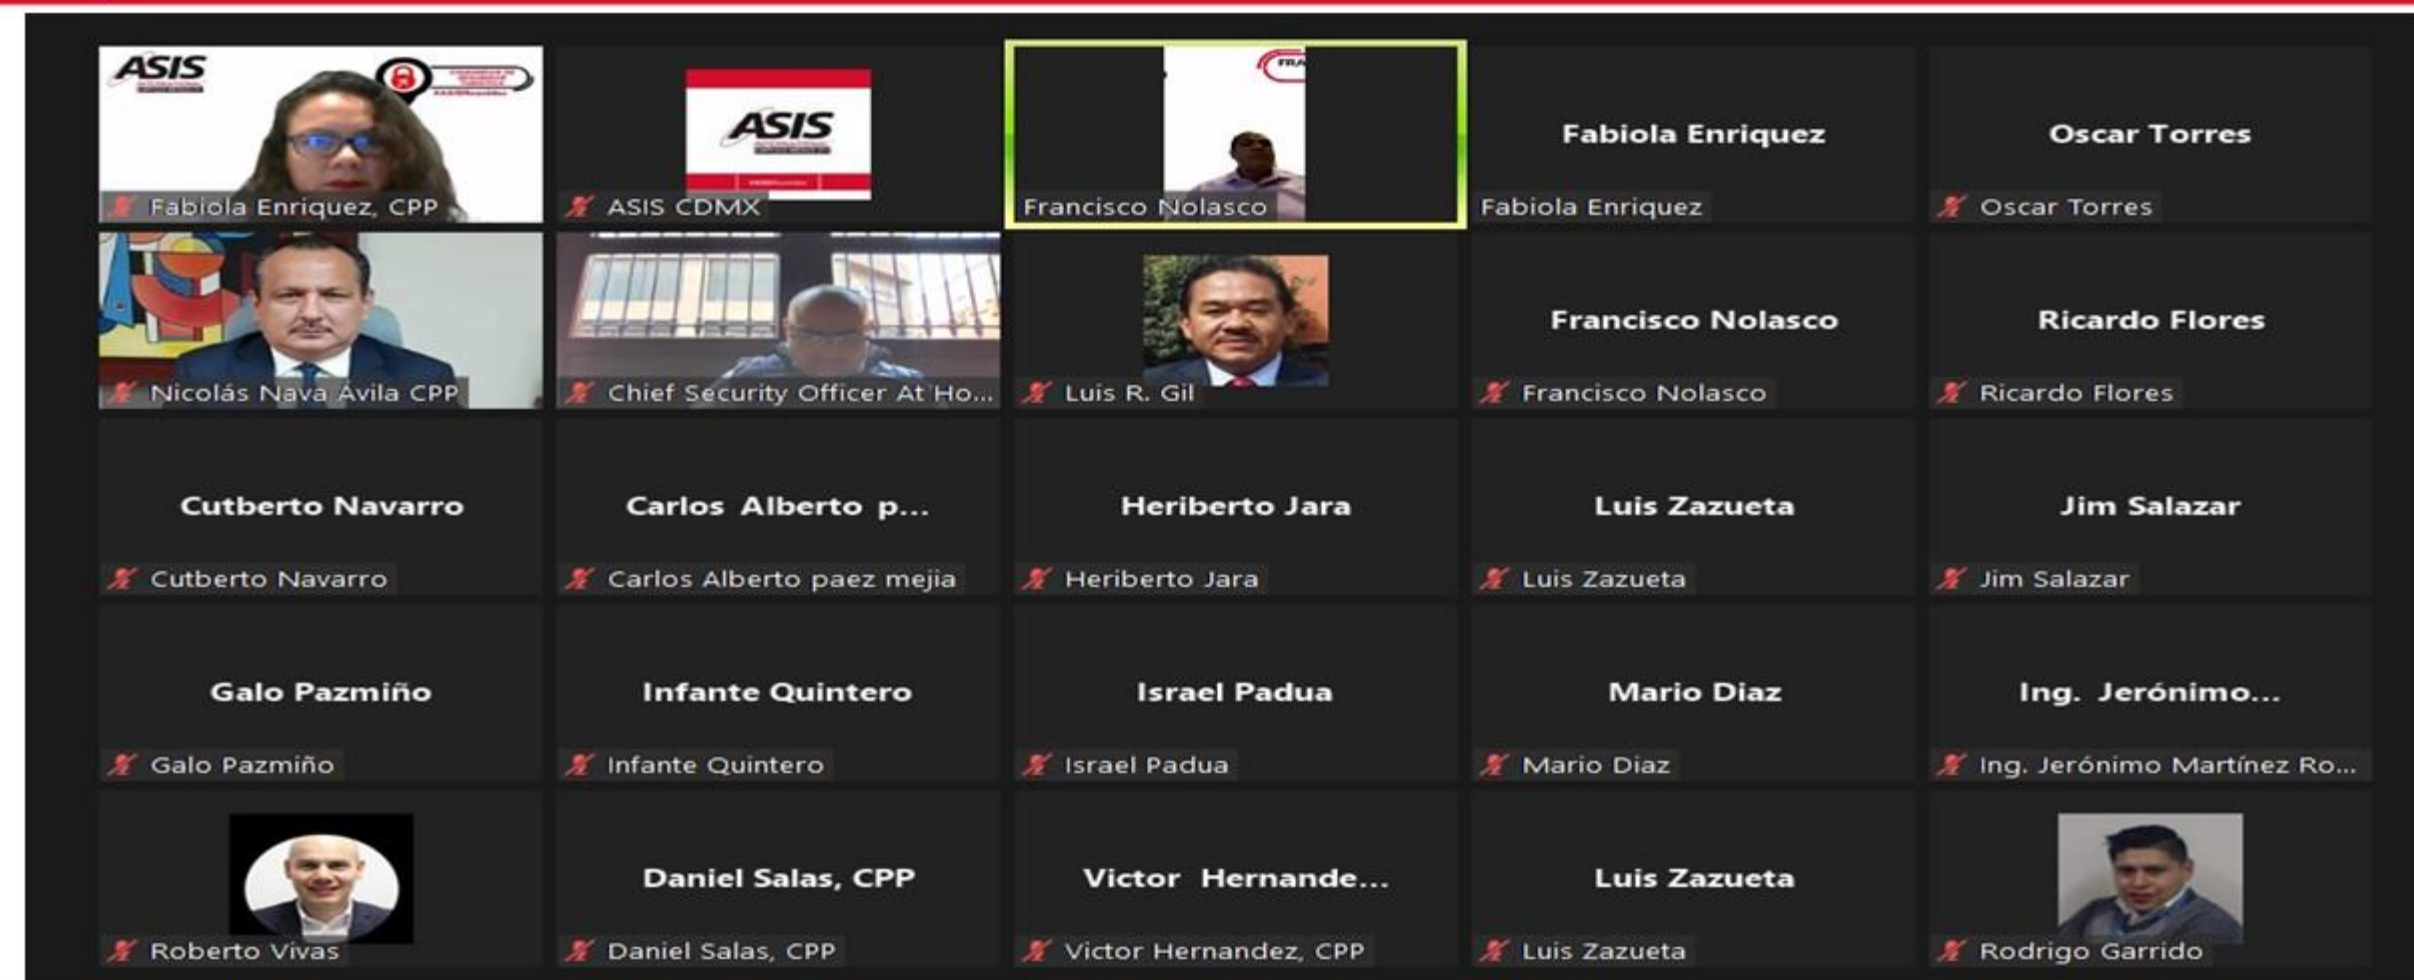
ASIS

Fabiola Enriquez, CPP

ASIS

ASIS CDMX

Francisco Nolasco

Fabiola Enriquez

Fabiola Enriquez

Oscar Torres

Oscar Torres

Nicolás Nava Avila CPP

Chief Security Officer At Ho...

Luis R. Gil

Francisco Nolasco

Francisco Nolasco

Ricardo Flores

Ricardo Flores

Cutberto Navarro

Cutberto Navarro

Carlos Alberto p...

Carlos Alberto paez mejia

Heriberto Jara

Heriberto Jara

Luis Zazueta

Luis Zazueta

Jim Salazar

Jim Salazar

Galo Pazmiño

Galo Pazmiño

Infante Quintero

Infante Quintero

Israel Padua

Israel Padua

Mario Diaz

Mario Diaz

Ing. Jerónimo...

Ing. Jerónimo Martínez Ro...

Roberto Vivas

Daniel Salas, CPP

Daniel Salas, CPP

Victor Hernande...

Victor Hernandez, CPP

Luis Zazueta

Luis Zazueta

Rodrigo Garrido